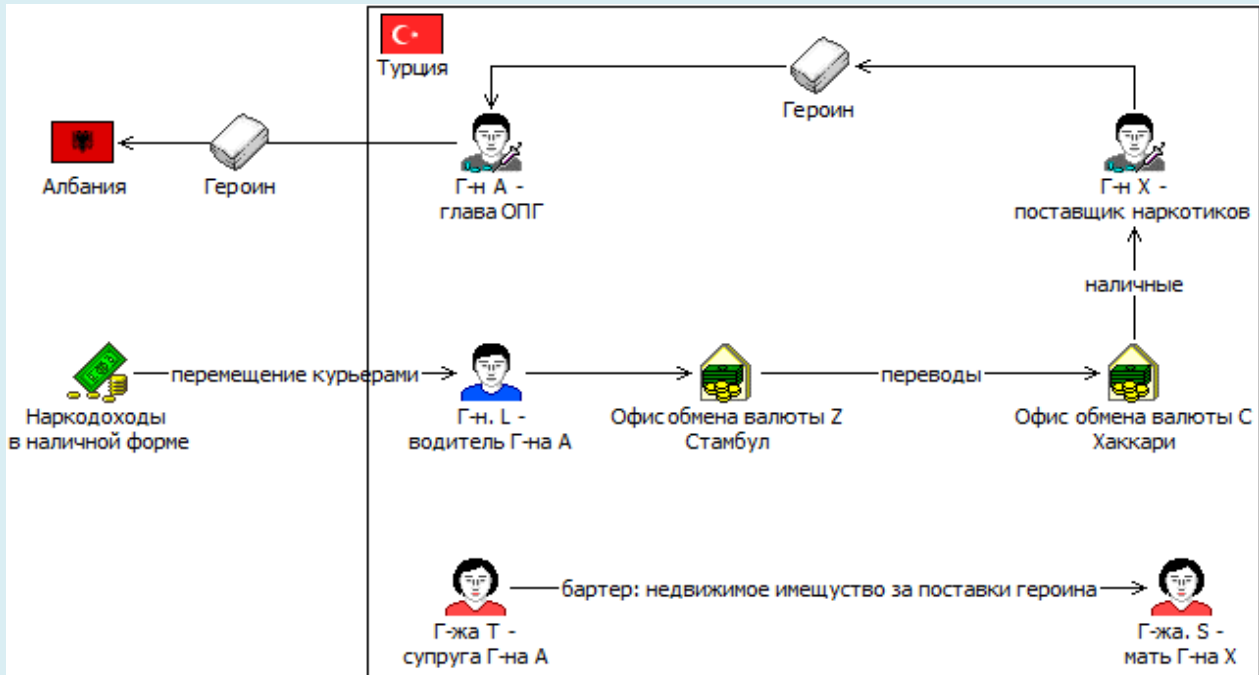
Турция

Героин

Албания

Героин

Г-н А - глава ОПГ

Г-н Х - поставщик наркотиков

наличные

Наркодоходы в наличной форме

перемещение курьерами

Г-н. L - водитель Г-на А

Офис обмена валюты Z Стамбул

переводы

Офис обмена валюты С Хаккари

Г-жа Т - супруга Г-на А

бартер: недвижимое имещуство за поставки героина

Г-жа. S - мать Г-на Х